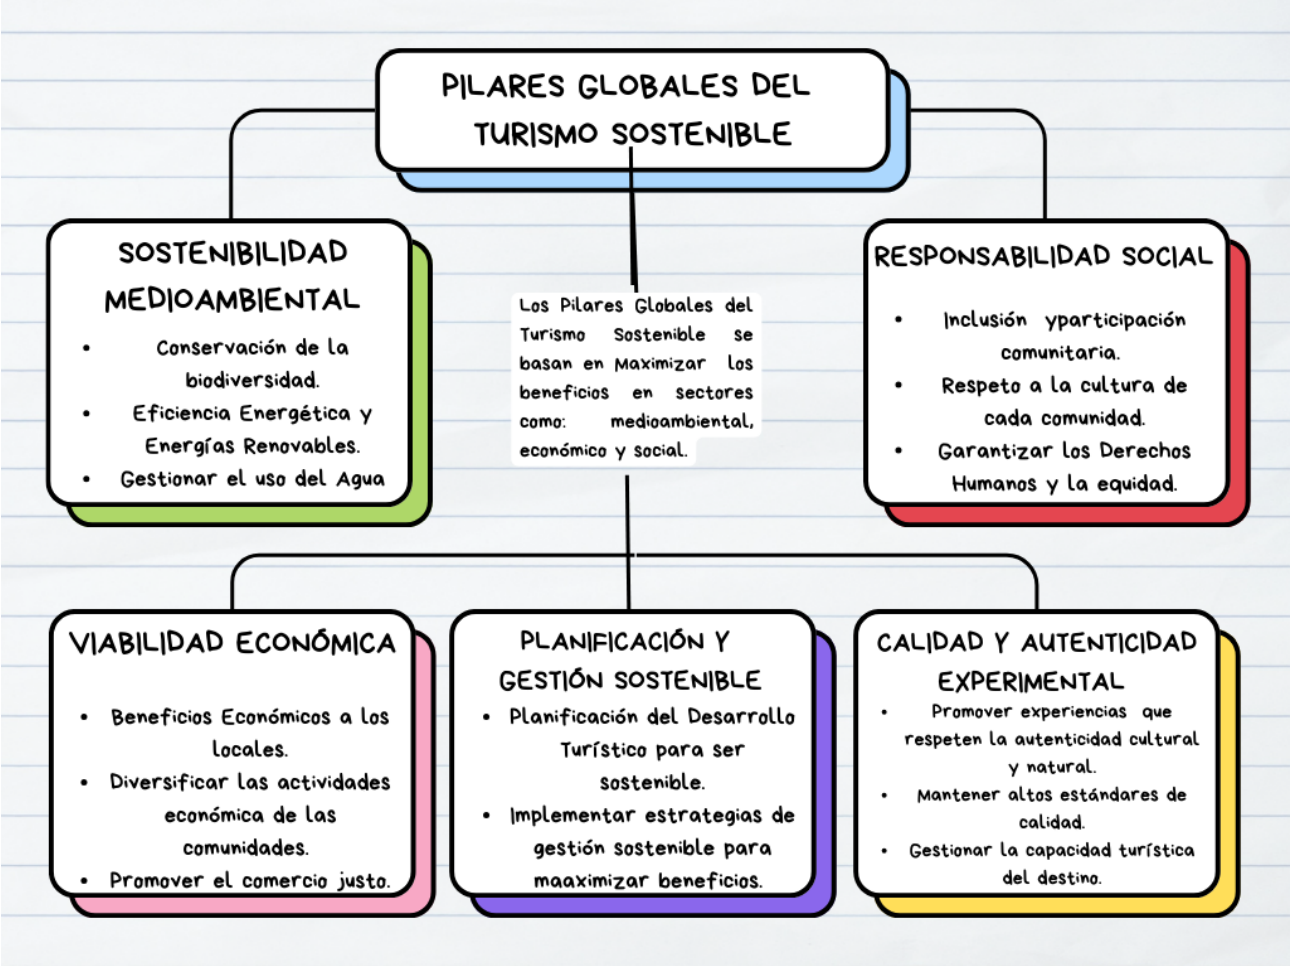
PILARES GLOBALES DEL TURISMO SOSTENIBLE

SOSTENIBILIDAD MEDIOAMBIENTAL

- Conservación de la biodiversidad.
- Eficiencia Energética y Energías Renovables.
- Gestionar el uso del Agua

Los Pilares Globales del Turismo Sostenible se basan en Maximizar los beneficios en sectores como: medioambiental, económico y social.

RESPONSABILIDAD SOCIAL

- Inclusión yparticipación comunitaria.
- Respeto a la cultura de cada comunidad.
- Garantizar los Derechos Humanos y la equidad.

VIABILIDAD ECONÓMICA

- Beneficios Económicos a los locales.
- Diversificar las actividades económica de las comunidades.
- Promover el comercio justo.

PLANIFICACIÓN Y GESTIÓN SOSTENIBLE

- Planificación del Desarrollo Turístico para ser sostenible.
- Implementar estrategias de gestión sostenible para maaximizar beneficios.

CALIDAD Y AUTENTICIDAD EXPERIMENTAL

- Promover experiencias que respeten la autenticidad cultural y natural.
- Mantener altos estándares de calidad.
- Gestionar la capacidad turística del destino.